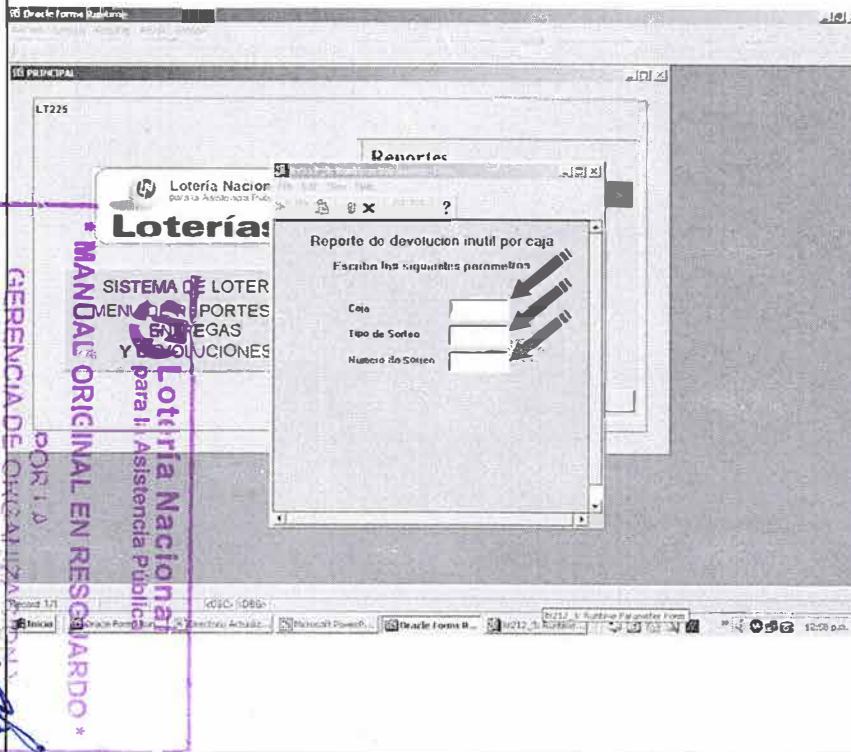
Oracle Forms Runtime

PRINCIPAL

LT225

Reportes

Lotería Nacional para la Asistencia Pública

Loterías

SISTEMA DE LOTER
MENU DE REPORTES
ENTREGAS
Y DEVOLUCIONES

?

Reporte de devolucion inutil por caja

Escriba los siguientes parametros

Caja

Tipo de Sorteo

Numero de Sorteo

Record 1/1

<OSC> <DBG>

Inicio | Oracle Forms Run... | Directorio Actualiz... | Microsoft PowerP... | Oracle Forms R... | lt212_1: Runtime...

lt212_1: Runtime Parameter Form

12:08 p.m.

* MANUAL ORIGINAL EN RESGUARDO *
Lotería Nacional para la Asistencia Pública
POR LA
GERENCIA DE ORGANIZACIÓN Y